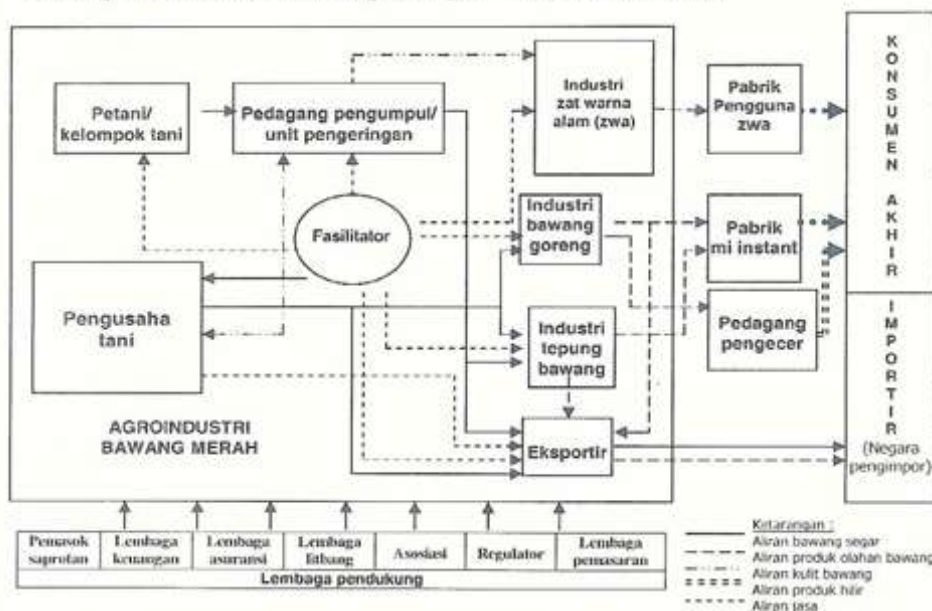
Petani/ kelompok tani

Pedagang pengumpul/ unit pengeringan

Industri zat warna alam (zwa)

Pabrik Pengguna zwa

KONSUMEN AKHIR

Fasilitator

Industri bawang goreng

Pabrik mi instant

Pengusaha tani

Industri tepung bawang

Pedagang pengecer

IMPORTIR (Negara pengimpor)

AGROINDUSTRI BAWANG MERAH

Eksportir

| Pemasok saprotan | Lembaga keuangan | Lembaga asuransi | Lembaga litbang | Asosiasi | Regulator | Lembaga pemasaran |
|---|---|---|---|---|---|---|

Lembaga pendukung

Keterangan :
Aliran bawang segar
Aliran produk olahan bawang
Aliran kulit bawang
Aliran produk hilir
Aliran jasa